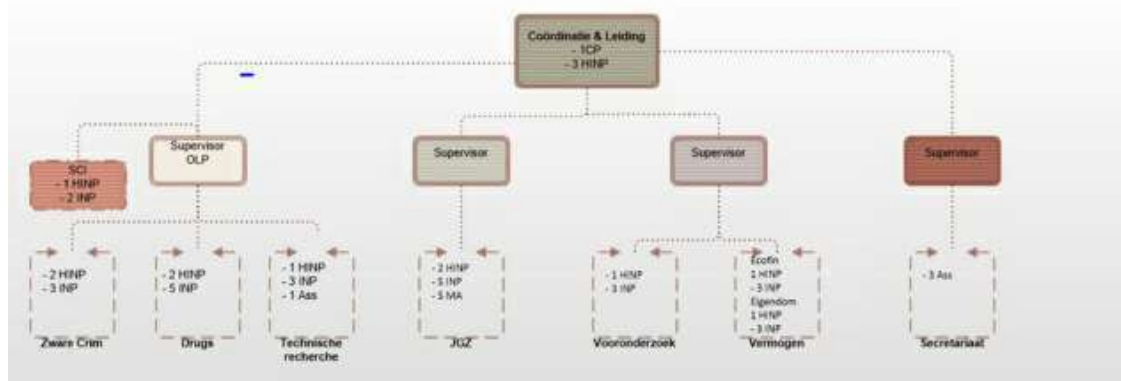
Coördinatie & Leiding
- 1CP
- 3 HINP

SCI
- 1 HINP
- 2 INP

Supervisor
OLP

Supervisor

Supervisor

Supervisor

- 2 HINP
- 3 INP

Zware Crim

- 2 HINP
- 5 INP

Drugs

- 1 HINP
- 3 INP
- 1 Ass

Technische recherche

- 2 HINP
- 5 INP
- 5 MA

JGZ

- 1 HINP
- 3 INP

Vooronderzoek

Ecofin
1 HINP
- 3 INP
Eigendom
1 HINP
- 3 INP

Vermogen

- 3 Ass

Secretariaat